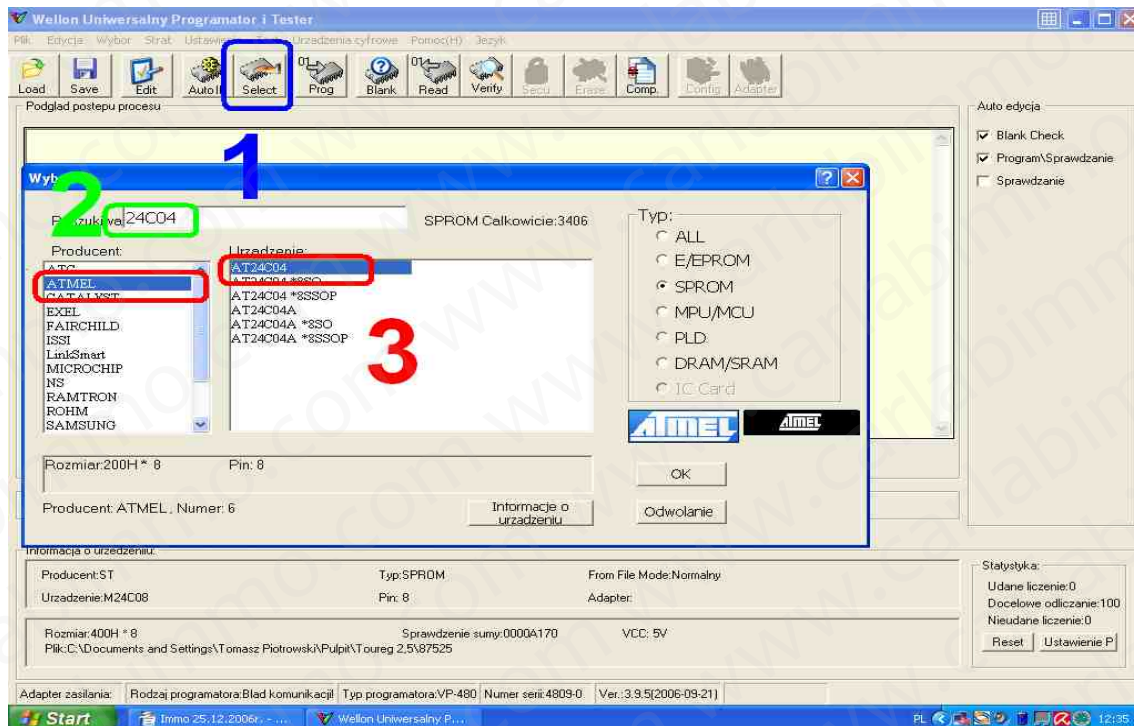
Wellon Uniwersalny Programator i Tester

Plik Edycja Wybor Strat Ustawienia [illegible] Urzadzenia cyfrowe Pomoc(H) Jezyk

Load Save Edit AutoI Select Prog Blank Read Verify Secu Erase Comp. Config Adapter

Podglad postepu procesu

Auto edycja
Blank Check
Program\Sprawdzanie
Sprawdzanie

1

Wyb

2

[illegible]zuki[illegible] 24C04

SPROM Calkowicie:3406

Producent:
ATC
ATMEL
CATALYST
EXEL
FAIRCHILD
ISSI
LinkSmart
MICROCHIP
NS
RAMTRON
ROHM
SAMSUNG

Urzadzenie:
AT24C04
AT24C04 *8SO
AT24C04 *8SSOP
AT24C04A
AT24C04A *8SO
AT24C04A *8SSOP

3

Typ:
ALL
E/EPROM
SPROM
MPU/MCU
PLD
DRAM/SRAM
IC Card

ATMEL ATMEL

Rozmiar:200H * 8 Pin: 8

OK

Producent: ATMEL , Numer: 6

Informacje o urzadzeniu

Odwolanie

Informacja o urzadzeniu:
Producent:ST Typ:SPROM From File Mode:Normalny
Urzadzenie:M24C08 Pin: 8 Adapter:

Rozmiar:400H * 8 Sprawdzenie sumy:0000A170 VCC: 5V
Plik:C:\Documents and Settings\Tomasz Piotrowski\Pulpit\Toureg 2,5\87525

Statystyka:
Udane liczenie:0
Docelowe odliczanie:100
Nieudane liczenie:0
Reset Ustawienie P

Adapter zasilania: Rodzaj programatora:Blad komunikacji! Typ programatora:VP-480 Numer serii:4809-0 Ver.:3.9.5(2006-09-21)

Start Immo 25.12.2006r. - ... Wellon Uniwersalny P... PL 12:35